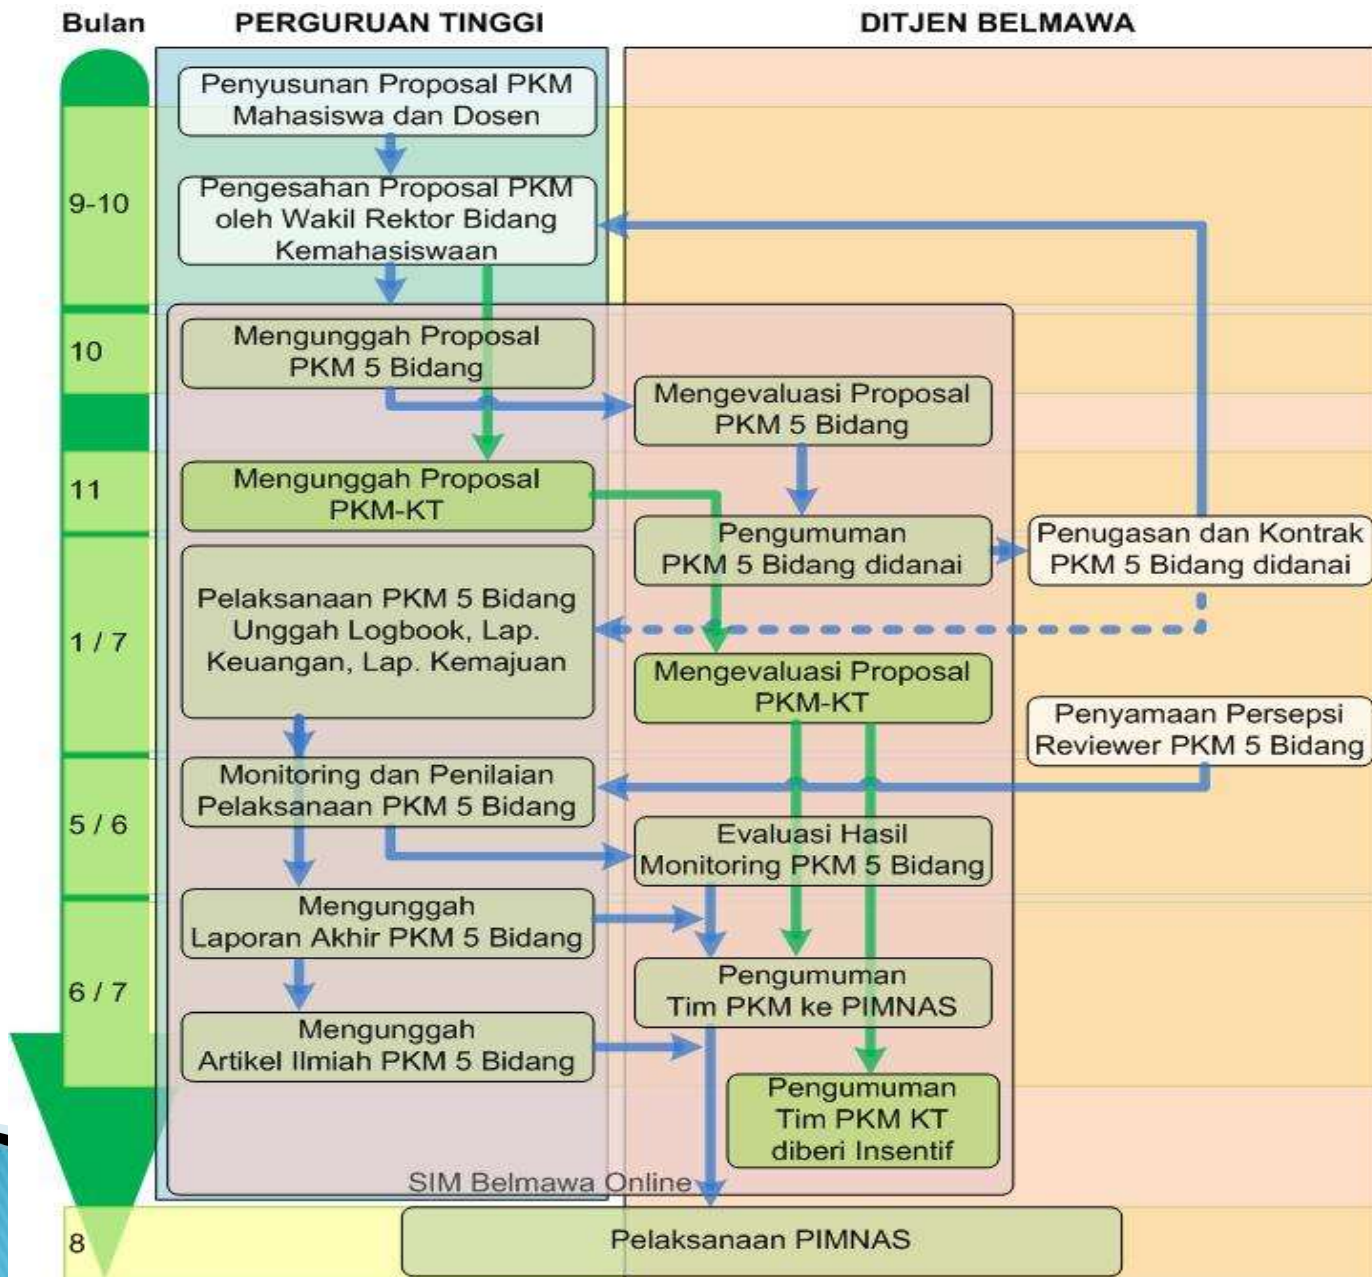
Bulan

PERGURUAN TINGGI

DITJEN BELMAWA

9-10

10

11

1 / 7

5 / 6

6 / 7

8

Penyusunan Proposal PKM Mahasiswa dan Dosen

Pengesahan Proposal PKM oleh Wakil Rektor Bidang Kemahasiswaan

Mengunggah Proposal PKM 5 Bidang

Mengevaluasi Proposal PKM 5 Bidang

Mengunggah Proposal PKM-KT

Pengumuman PKM 5 Bidang didanai

Penugasan dan Kontrak PKM 5 Bidang didanai

Pelaksanaan PKM 5 Bidang Unggah Logbook, Lap. Keuangan, Lap. Kemajuan

Mengevaluasi Proposal PKM-KT

Penyamaan Persepsi Reviewer PKM 5 Bidang

Monitoring dan Penilaian Pelaksanaan PKM 5 Bidang

Evaluasi Hasil Monitoring PKM 5 Bidang

Mengunggah Laporan Akhir PKM 5 Bidang

Pengumuman Tim PKM ke PIMNAS

Mengunggah Artikel Ilmiah PKM 5 Bidang

Pengumuman Tim PKM KT diberi Insentif

SIM Belmawa Online

Pelaksanaan PIMNAS